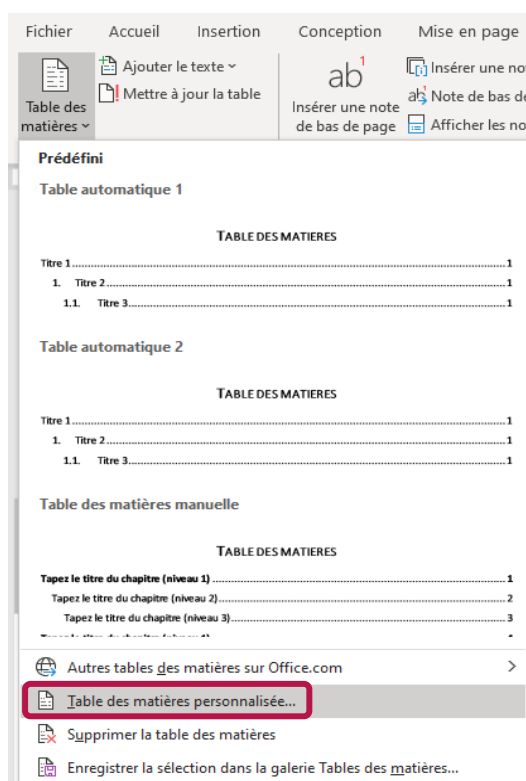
Fichier Accueil Insertion Conception Mise en page

Table des matières

Ajouter le texte

Mettre à jour la table

ab$^1$

Insérer une note de bas de page

Insérer une no

Note de bas de

Afficher les no

Prédéfini

Table automatique 1

TABLE DES MATIERES

Titre 1........................................................................1

1. Titre 2........................................................................1

1.1. Titre 3........................................................................1

Table automatique 2

TABLE DES MATIERES

Titre 1........................................................................1

1. Titre 2........................................................................1

1.1. Titre 3........................................................................1

Table des matières manuelle

TABLE DES MATIERES

Tapez le titre du chapitre (niveau 1)........................................................................1

Tapez le titre du chapitre (niveau 2)........................................................................2

Tapez le titre du chapitre (niveau 3)........................................................................3

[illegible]

Autres tables des matières sur Office.com

Table des matières personnalisée...

Supprimer la table des matières

Enregistrer la sélection dans la galerie Tables des matières...